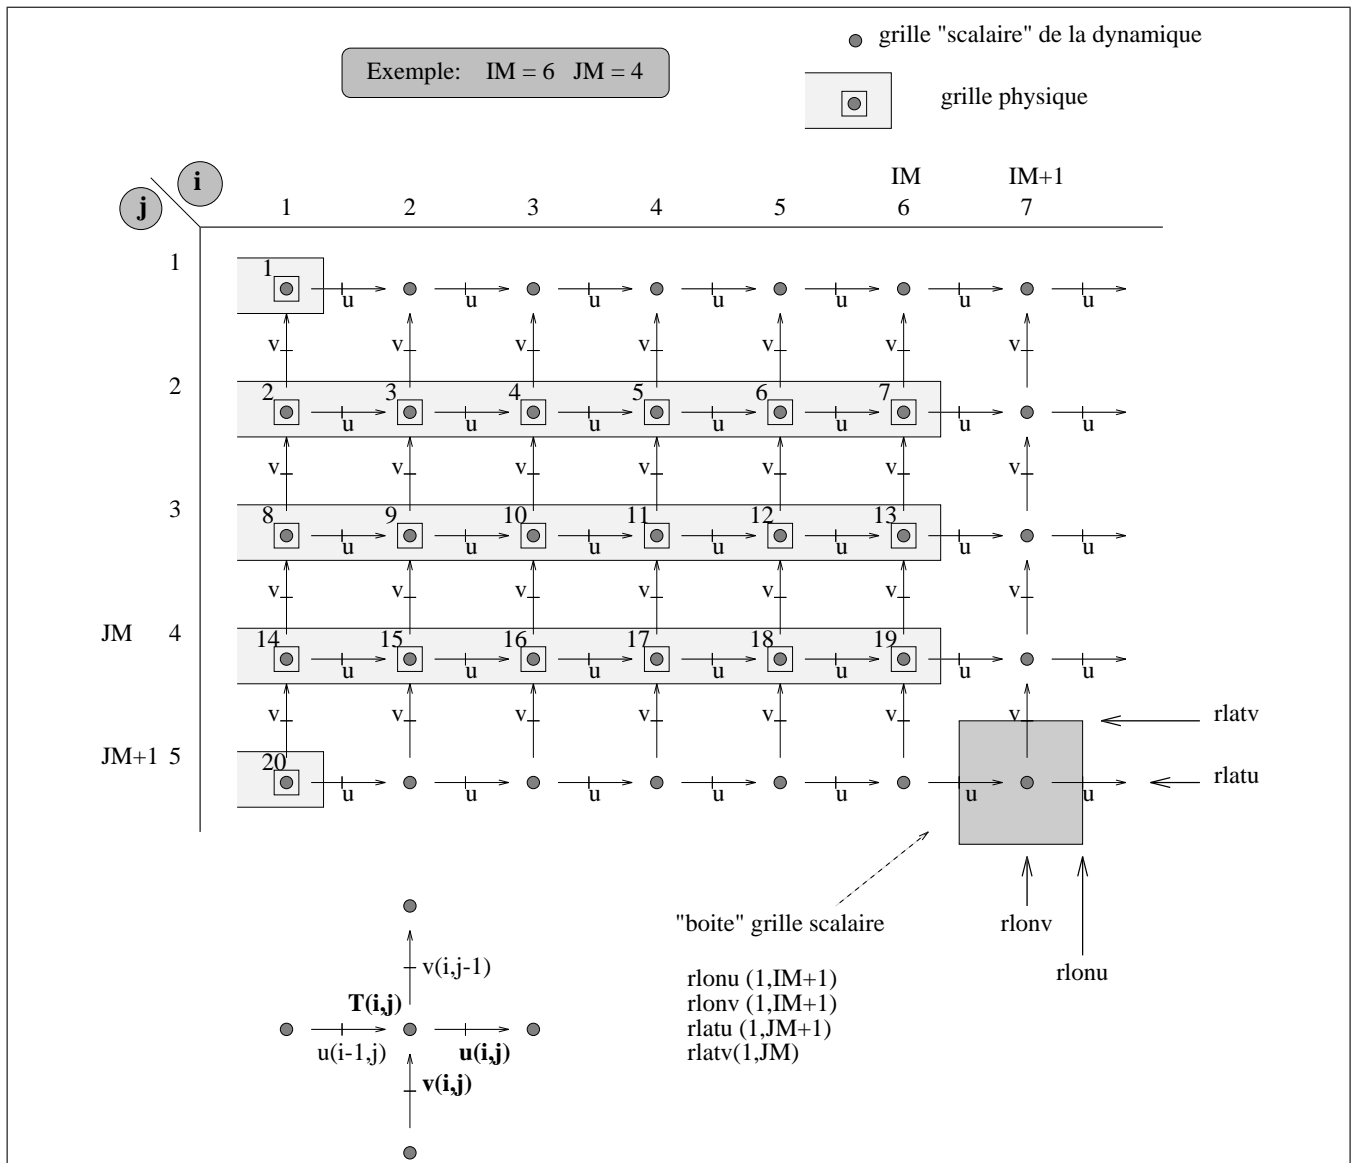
Exemple: IM = 6 JM = 4

grille "scalaire" de la dynamique

grille physique

j i

IM IM+1

1 2 3 4 5 6 7

1
1
u u u u u u u
v v v v v v v

2
2 3 4 5 6 7
u u u u u u u u
v v v v v v v

3
8 9 10 11 12 13
u u u u u u u u
v v v v v v v

JM 4
14 15 16 17 18 19
u u u u u u u u
v v v v v v v

JM+1 5
20
u u u u u u u u

rlatv
rlatu

"boite" grille scalaire

rlonv
rlonu

v(i,j-1)
T(i,j)
u(i-1,j)
u(i,j)
v(i,j)

rlonu (1,IM+1)
rlonv (1,IM+1)
rlatu (1,JM+1)
rlatv(1,JM)